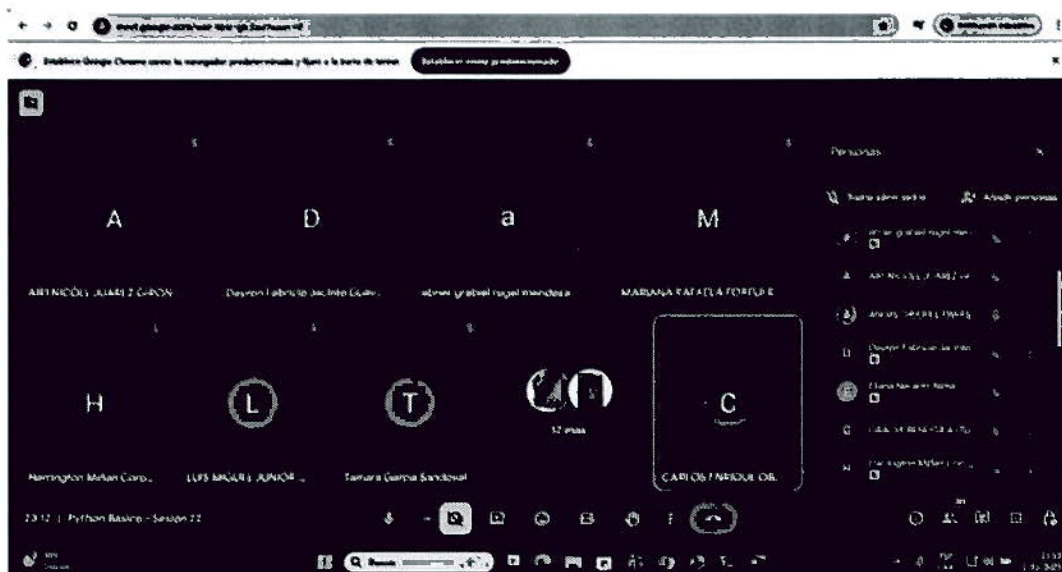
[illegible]

Establece Google Chrome como tu navegador predeterminado y fíjalo a la barra de tareas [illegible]

A
ARI NICOLL JUAREZ GIRON

D
Dayron Fabricio Jacinto Guav...

a
abner grabiel rugel mendoza

M
MARIANA KATALLA FORTUNE

H
Harrington Melian Coro...

L
LUIS MIGUEL JUNIOR ...

T
Tamara Garcia Sandoval

12 más

C
CARLOS ENRIQUE OB...

Personas

Todos silenciados

Añadir personas

23:12 | Python Basico - Sesion 22